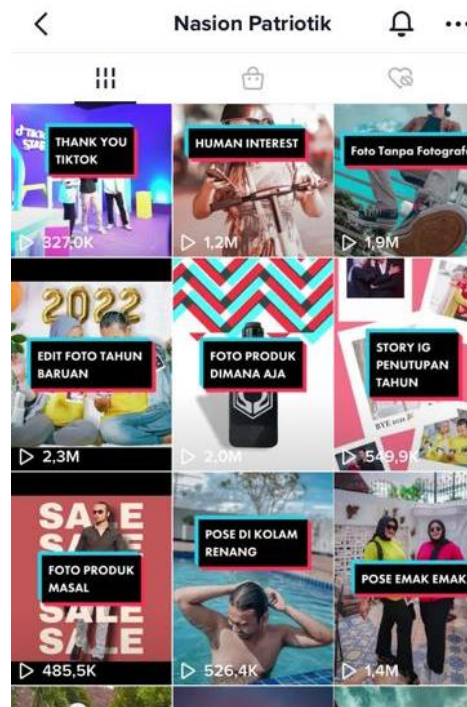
Nasion Patriotik

THANK YOU TIKTOK
327,0K

HUMAN INTEREST
1,2M

Foto Tanpa Fotograf
1,9M

2022
EDIT FOTO TAHUN BARUAN
2,3M

FOTO PRODUK DIMANA AJA
2,0M

STORY IG PENUTUPAN TAHUN
BYE
549,9K

SALE SALE SALE SALE
FOTO PRODUK MASAL
485,5K

POSE DI KOLAM RENANG
526,4K

POSE EMAK EMAK
1,4M